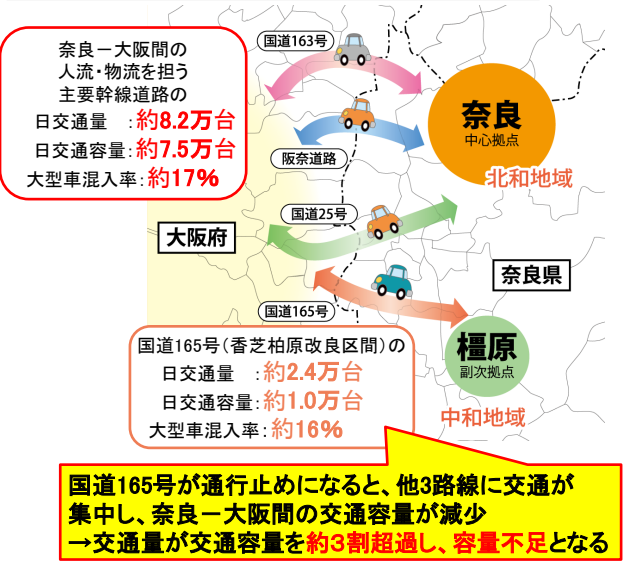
奈良－大阪間の
人流・物流を担う
主要幹線道路の
日交通量　：約8.2万台
日交通容量：約7.5万台
大型車混入率：約17%

国道163号

阪奈道路

国道25号

国道165号

奈良
中心拠点

北和地域

大阪府

奈良県

橿原
副次拠点

中和地域

国道165号（香芝柏原改良区間）の
日交通量　：約2.4万台
日交通容量：約1.0万台
大型車混入率：約16%

国道165号が通行止めになると、他3路線に交通が集中し、奈良－大阪間の交通容量が減少
→交通量が交通容量を約3割超過し、容量不足となる